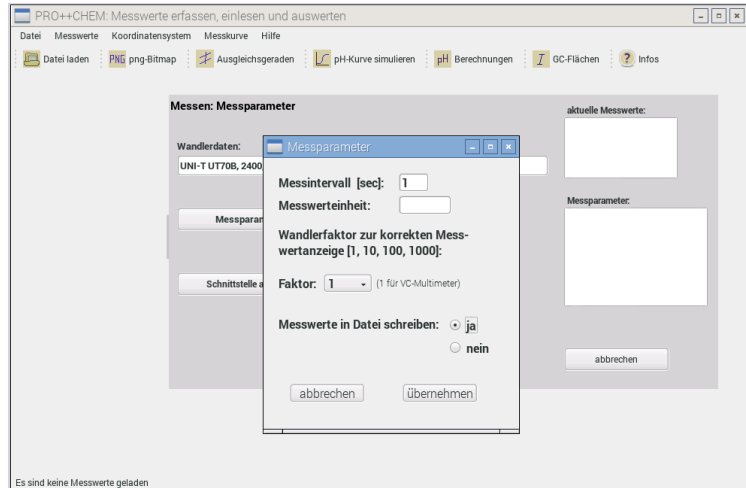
PRO++CHEM: Messwerte erfassen, einlesen und auswerten

Datei Messwerte Koordinatensystem Messkurve Hilfe

Datei laden PNG png-Bitmap Ausgleichsgeraden pH-Kurve simulieren pH Berechnungen GC-Flächen ? Infos

Messen: Messparameter

Wandlerdaten:

UNI-T UT70B, 2400

Messparar

Schnittstelle a

aktuelle Messwerte:

Messparameter:

abbrechen

Messparameter

Messintervall [sec]: 1

Messwerteinheit:

Wandlerfaktor zur korrekten Messwertanzeige [1, 10, 100, 1000]:

Faktor: 1 (1 für VC-Multimeter)

Messwerte in Datei schreiben: ja

nein

abbrechen übernehmen

Es sind keine Messwerte geladen